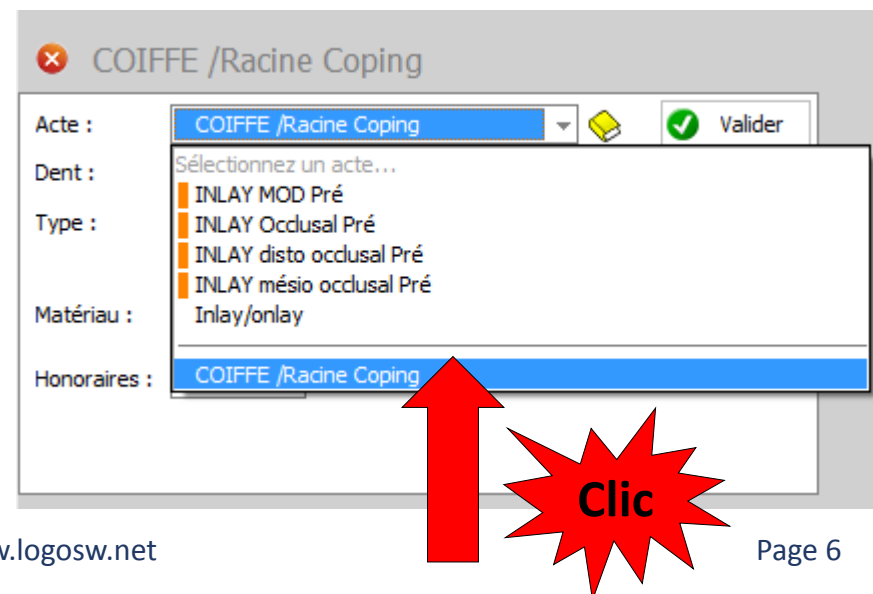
COIFFE /Racine Coping

Acte : COIFFE /Racine Coping

Valider

Dent :

Type :

Matériau :

Honoraires :

Sélectionnez un acte...

INLAY MOD Pré

INLAY Occlusal Pré

INLAY disto occlusal Pré

INLAY mésio occlusal Pré

Inlay/onlay

COIFFE /Racine Coping

Clic

w.logosw.net

Page 6